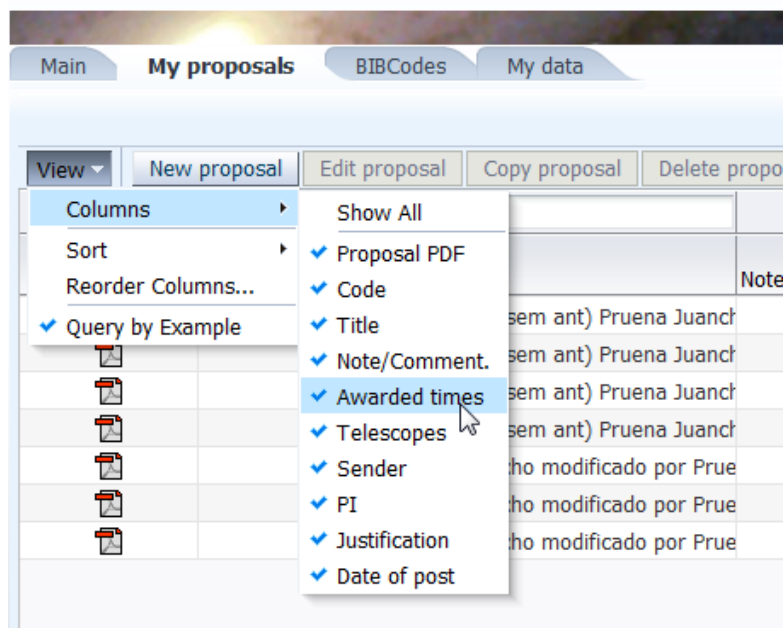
Main
My proposals
BIBCodes
My data

View
New proposal
Edit proposal
Copy proposal
Delete propo

Columns
Sort
Reorder Columns...
✔ Query by Example

Show All
✔ Proposal PDF
✔ Code
✔ Title
✔ Note/Comment.
✔ Awarded times
✔ Telescopes
✔ Sender
✔ PI
✔ Justification
✔ Date of post

Note

sem ant) Pruena Juanch
sem ant) Pruena Juanch
sem ant) Pruena Juanch
sem ant) Pruena Juanch
cho modificado por Prue
cho modificado por Prue
cho modificado por Prue